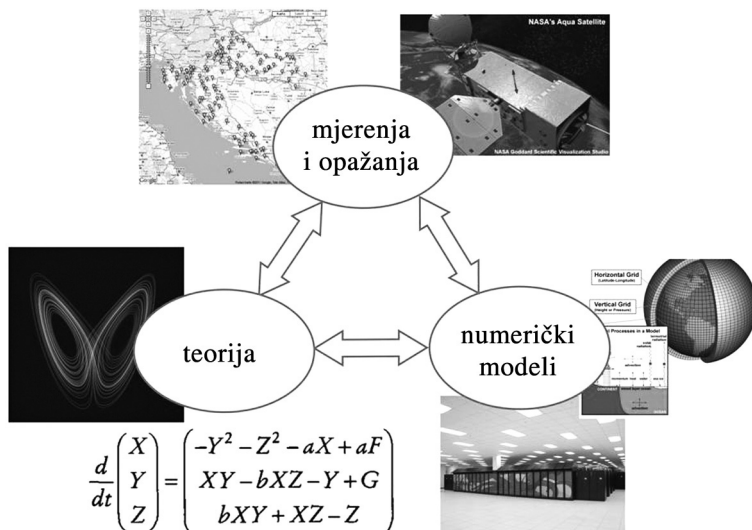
NASA's Aqua Satellite

NASA Goddard Scientific Visualization Studio

mjerenja i opažanja

teorija

numerički modeli

Horizontal Grid
(Latitude-Longitude)

Vertical Grid
(Height or Pressure)

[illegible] Processes in a Model

$\frac{d}{dt}\begin{pmatrix} X \\ Y \\ Z \end{pmatrix} = \begin{pmatrix} -Y^2 - Z^2 - aX + aF \\ XY - bXZ - Y + G \\ bXY + XZ - Z \end{pmatrix}$